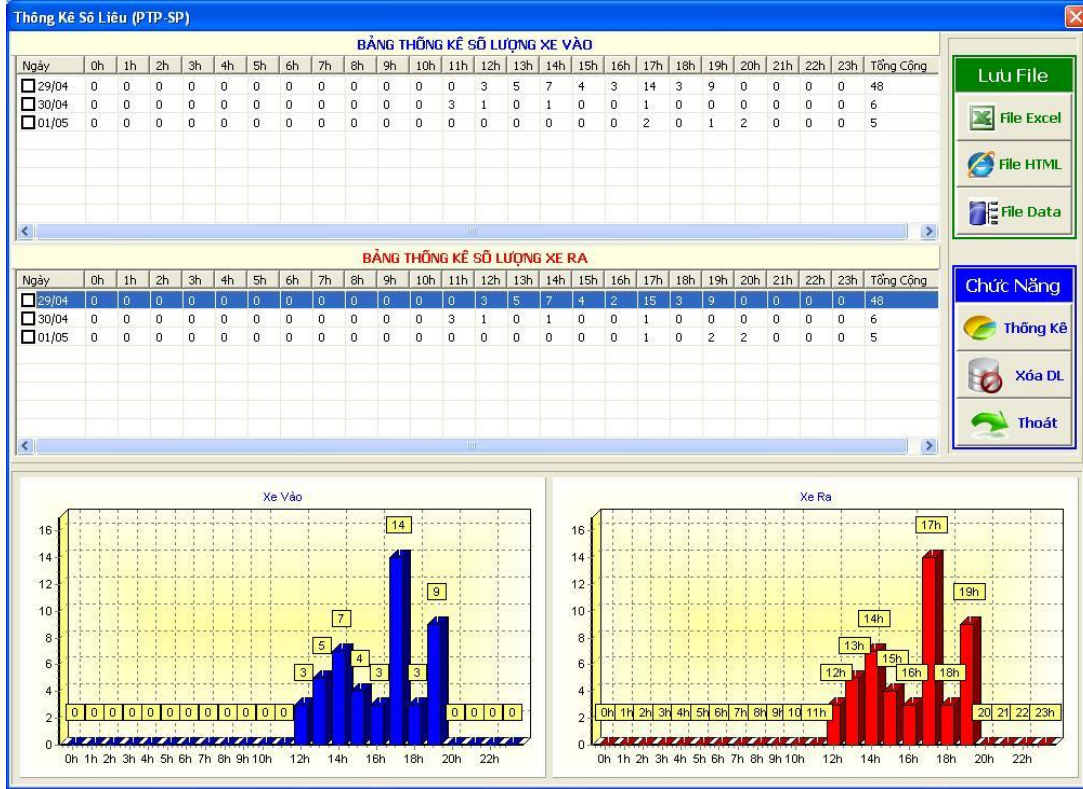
Thông Kê Sô Liêu (PTP-SP)

BẢNG THỐNG KÊ SỐ LƯỢNG XE VÀO

| Ngày | 0h | 1h | 2h | 3h | 4h | 5h | 6h | 7h | 8h | 9h | 10h | 11h | 12h | 13h | 14h | 15h | 16h | 17h | 18h | 19h | 20h | 21h | 22h | 23h | Tổng Cộng |
|---|---|---|---|---|---|---|---|---|---|---|---|---|---|---|---|---|---|---|---|---|---|---|---|---|---|
| 29/04 | 0 | 0 | 0 | 0 | 0 | 0 | 0 | 0 | 0 | 0 | 0 | 0 | 3 | 5 | 7 | 4 | 3 | 14 | 3 | 9 | 0 | 0 | 0 | 0 | 48 |
| 30/04 | 0 | 0 | 0 | 0 | 0 | 0 | 0 | 0 | 0 | 0 | 0 | 3 | 1 | 0 | 1 | 0 | 0 | 1 | 0 | 0 | 0 | 0 | 0 | 0 | 6 |
| 01/05 | 0 | 0 | 0 | 0 | 0 | 0 | 0 | 0 | 0 | 0 | 0 | 0 | 0 | 0 | 0 | 0 | 0 | 2 | 0 | 1 | 2 | 0 | 0 | 0 | 5 |

BẢNG THỐNG KÊ SỐ LƯỢNG XE RA

| Ngày | 0h | 1h | 2h | 3h | 4h | 5h | 6h | 7h | 8h | 9h | 10h | 11h | 12h | 13h | 14h | 15h | 16h | 17h | 18h | 19h | 20h | 21h | 22h | 23h | Tổng Cộng |
|---|---|---|---|---|---|---|---|---|---|---|---|---|---|---|---|---|---|---|---|---|---|---|---|---|---|
| 29/04 | 0 | 0 | 0 | 0 | 0 | 0 | 0 | 0 | 0 | 0 | 0 | 0 | 3 | 5 | 7 | 4 | 2 | 15 | 3 | 9 | 0 | 0 | 0 | 0 | 48 |
| 30/04 | 0 | 0 | 0 | 0 | 0 | 0 | 0 | 0 | 0 | 0 | 0 | 3 | 1 | 0 | 1 | 0 | 0 | 1 | 0 | 0 | 0 | 0 | 0 | 0 | 6 |
| 01/05 | 0 | 0 | 0 | 0 | 0 | 0 | 0 | 0 | 0 | 0 | 0 | 0 | 0 | 0 | 0 | 0 | 0 | 1 | 0 | 2 | 2 | 0 | 0 | 0 | 5 |

Lưu File
File Excel
File HTML
File Data

Chức Năng
Thống Kê
Xóa DL
Thoát

Xe Vào
16 14 12 10 8 6 4 2 0
0 0 0 0 0 0 0 0 0 0 0 0 3 5 7 4 3 14 3 9 0 0 0 0
0h 1h 2h 3h 4h 5h 6h 7h 8h 9h 10h 12h 14h 16h 18h 20h 22h

Xe Ra
16 14 12 10 8 6 4 2 0
0h 1h 2h 3h 4h 5h 6h 7h 8h 9h 10 11h 12h 13h 14h 15h 16h 17h 18h 19h 20 21 22 23h
0h 1h 2h 3h 4h 5h 6h 7h 8h 9h 10h 12h 14h 16h 18h 20h 22h